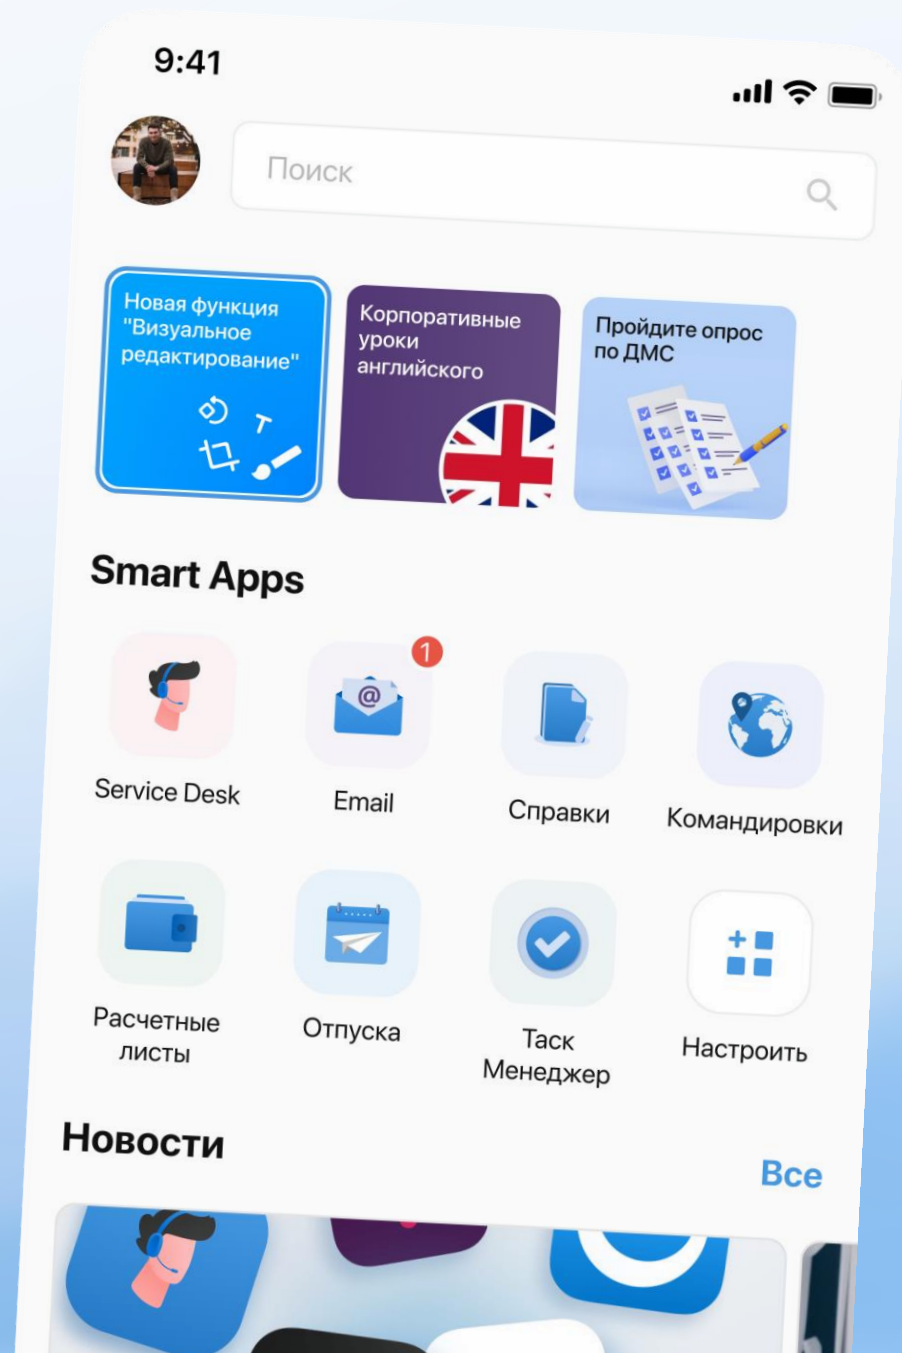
9:41

Поиск

Новая функция "Визуальное редактирование"

Корпоративные уроки английского

Пройдите опрос по ДМС

Smart Apps

Service Desk

1

Email

Справки

Командировки

Расчетные листы

Отпуска

Таск Менеджер

Настроить

Новости

Все